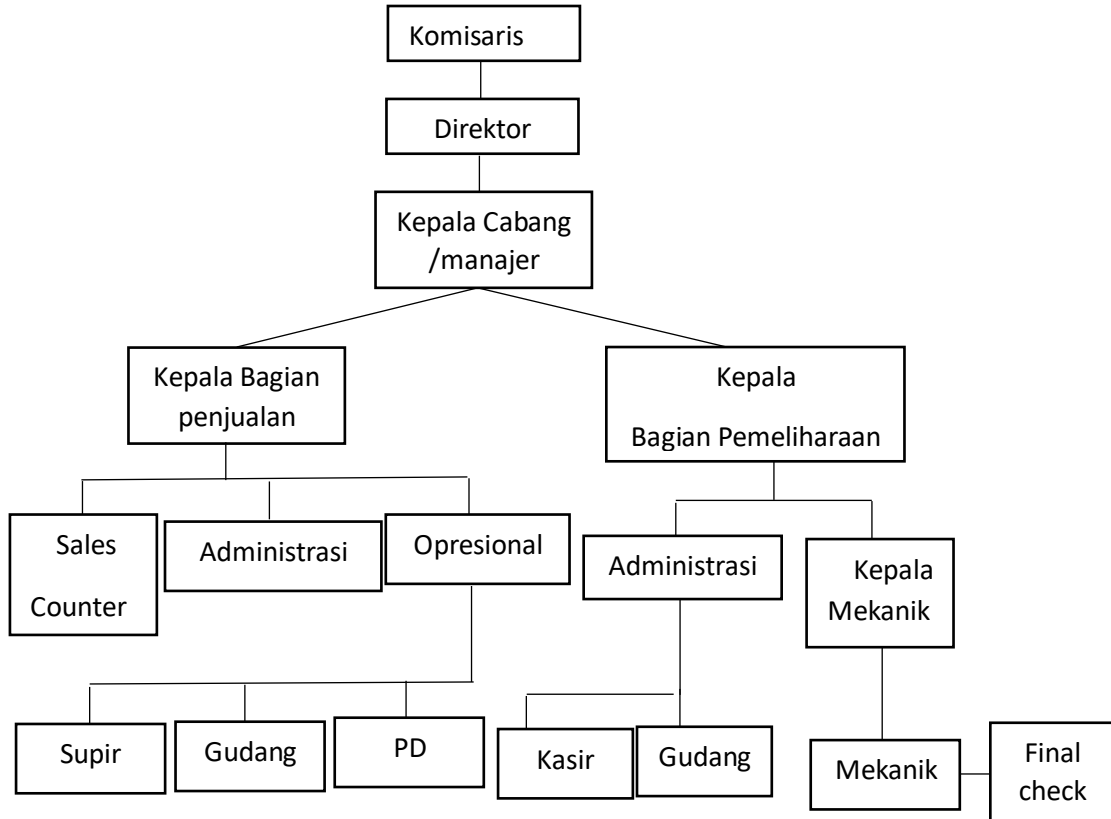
Komisaris

Direktor

Kepala Cabang /manajer

Kepala Bagian penjualan

Kepala Bagian Pemeliharaan

Sales Counter

Administrasi

Opresional

Administrasi

Kepala Mekanik

Supir

Gudang

PD

Kasir

Gudang

Mekanik

Final check